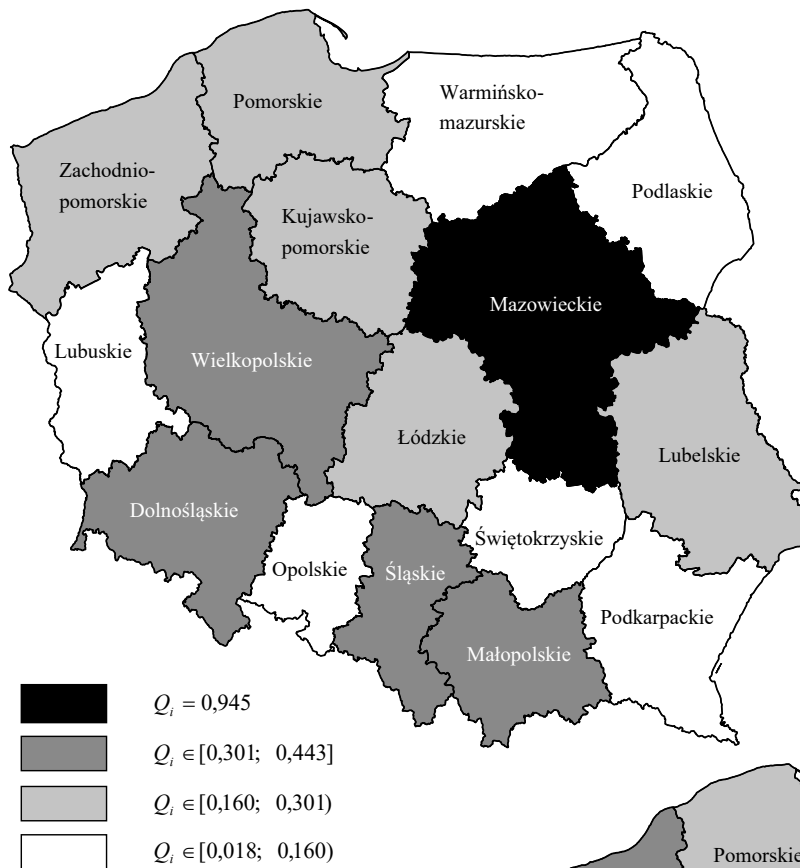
Pomorskie

Warmińsko-mazurskie

Zachodnio-pomorskie

Podlaskie

Kujawsko-pomorskie

Mazowieckie

Lubuskie

Wielkopolskie

Łódzkie

Lubelskie

Dolnośląskie

Świętokrzyskie

Opolskie

Śląskie

Podkarpackie

Małopolskie

$Q_i = 0{,}945$

$Q_i \in [0{,}301;\ 0{,}443]$

$Q_i \in [0{,}160;\ 0{,}301)$

$Q_i \in [0{,}018;\ 0{,}160)$

Pomorskie